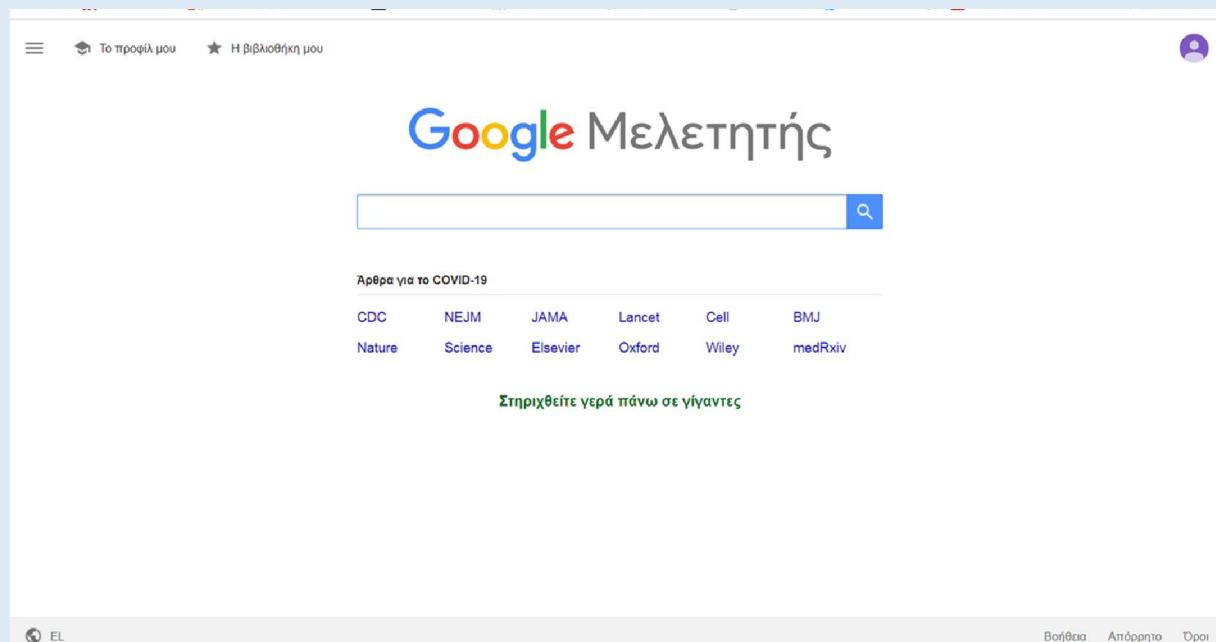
Το προφίλ μου Η βιβλιοθήκη μου

Google Μελετητής

Άρθρα για το COVID-19

| CDC | NEJM | JAMA | Lancet | Cell | BMJ |
|---|---|---|---|---|---|
| Nature | Science | Elsevier | Oxford | Wiley | medRxiv |

Στηριχθείτε γερά πάνω σε γίγαντες

EL

Βοήθεια Απόρρητο Όροι